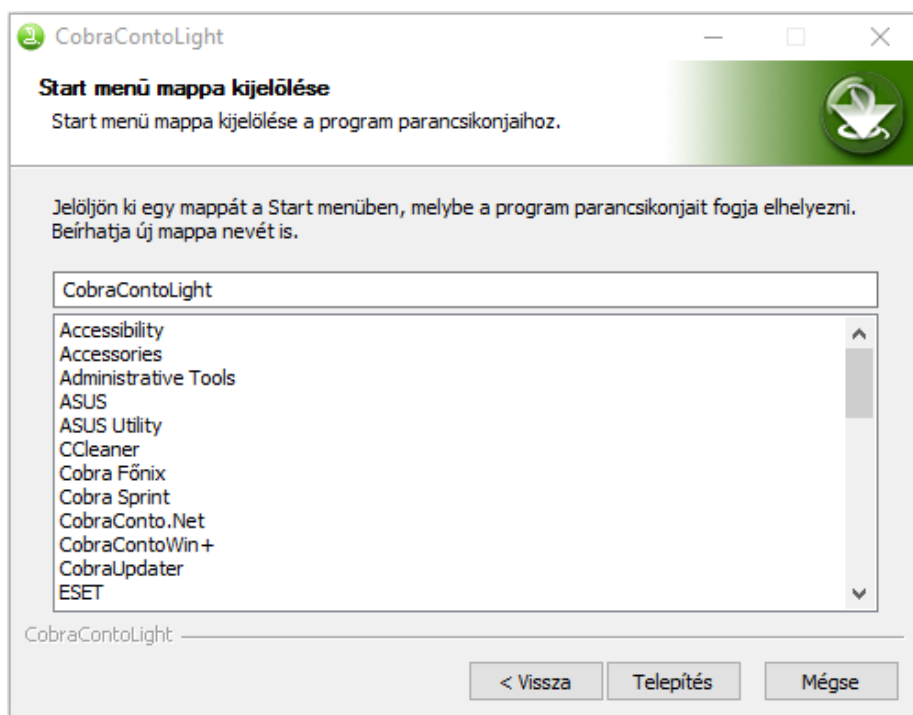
CobraContoLight

Start menü mappa kijelölése
Start menü mappa kijelölése a program parancsikonjaihoz.

Jelöljön ki egy mappát a Start menüben, melybe a program parancsikonjait fogja elhelyezni. Beírhatja új mappa nevét is.

CobraContoLight

Accessibility
Accessories
Administrative Tools
ASUS
ASUS Utility
CCleaner
Cobra Főnix
Cobra Sprint
CobraConto.Net
CobraContoWin+
CobraUpdater
ESET

CobraContoLight

< Vissza
Telepítés
Mégse